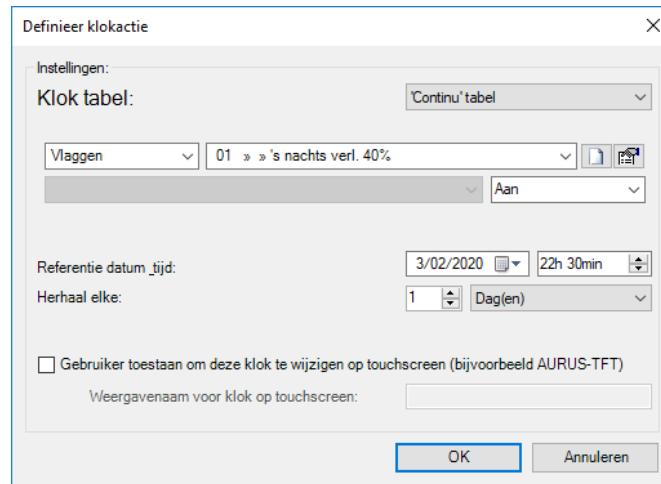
Definieer klokactie

Instellingen:

Klok tabel:

'Continu' tabel

Vlaggen

01 » » 's nachts verl. 40%

Aan

Referentie datum _tijd:

3/02/2020

22h 30min

Herhaal elke:

1

Dag(en)

Gebruiker toestaan om deze klok te wijzigen op touchscreen (bijvoorbeeld AURUS-TFT)

Weergavenaam voor klok op touchscreen:

OK

Annuleren